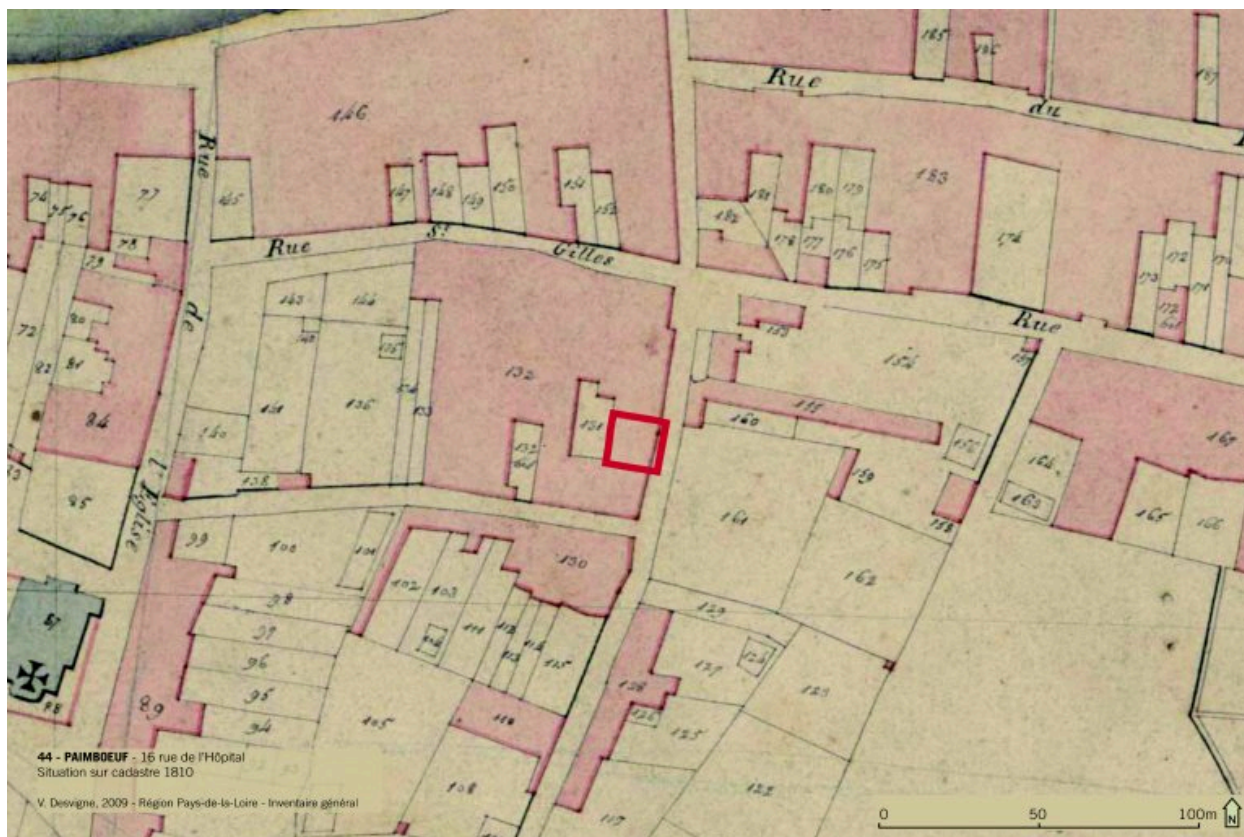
185
186
Rue
du
187
146
Rue
145
147
148
149
150
151
152
181
180
179
183
182
178
177
176
175
174
74
75
76
77
78
79
Rue St. Gilles
143
144
140
139
155
153
154
Rue
72
80
82
81
84
de
132
131
133
134
141
136
137
135
138
160
157
159
156
158
161
163
164
165
166
167
168
169
170
171
172
173
l'Eglise
85
99
100
101
102
103
130
98
97
96
95
94
89
87
88
104
111
112
113
114
115
129
127
124
128
126
125
123
162
105
110
108
117
122
44 - PAIMBOEUF - 16 rue de l'Hôpital
Situation sur cadastre 1810
V. Desvigne, 2009 - Région Pays-de-la-Loire - Inventaire général
0
50
100m
N